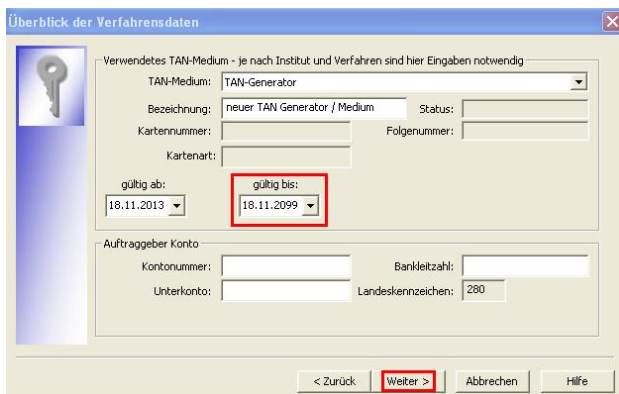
Überblick der Verfahrensdaten

Verwendetes TAN-Medium - je nach Institut und Verfahren sind hier Eingaben notwendig

TAN-Medium: TAN-Generator

Bezeichnung: neuer TAN Generator / Medium

Status:

Kartennummer:

Folgenummer:

Kartenart:

gültig ab: 18.11.2013

gültig bis: 18.11.2099

Auftraggeber Konto

Kontonummer:

Bankleitzahl:

Unterkonto:

Landeskennzeichen: 280

< Zurück

Weiter >

Abbrechen

Hilfe